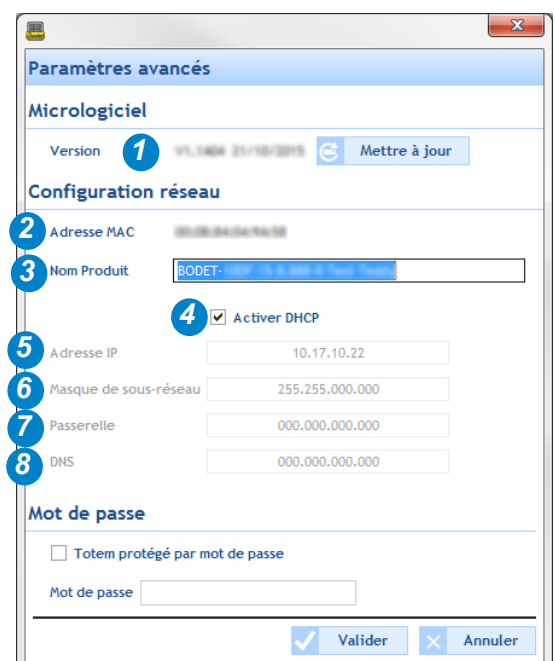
Paramètres avancés

Micrologiciel

Version 1 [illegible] Mettre à jour

Configuration réseau

2 Adresse MAC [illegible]

3 Nom Produit BODET-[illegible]

4 Activer DHCP

5 Adresse IP 10.17.10.22

6 Masque de sous-réseau 255.255.000.000

7 Passerelle 000.000.000.000

8 DNS 000.000.000.000

Mot de passe

Totem protégé par mot de passe

Mot de passe

Valider Annuler